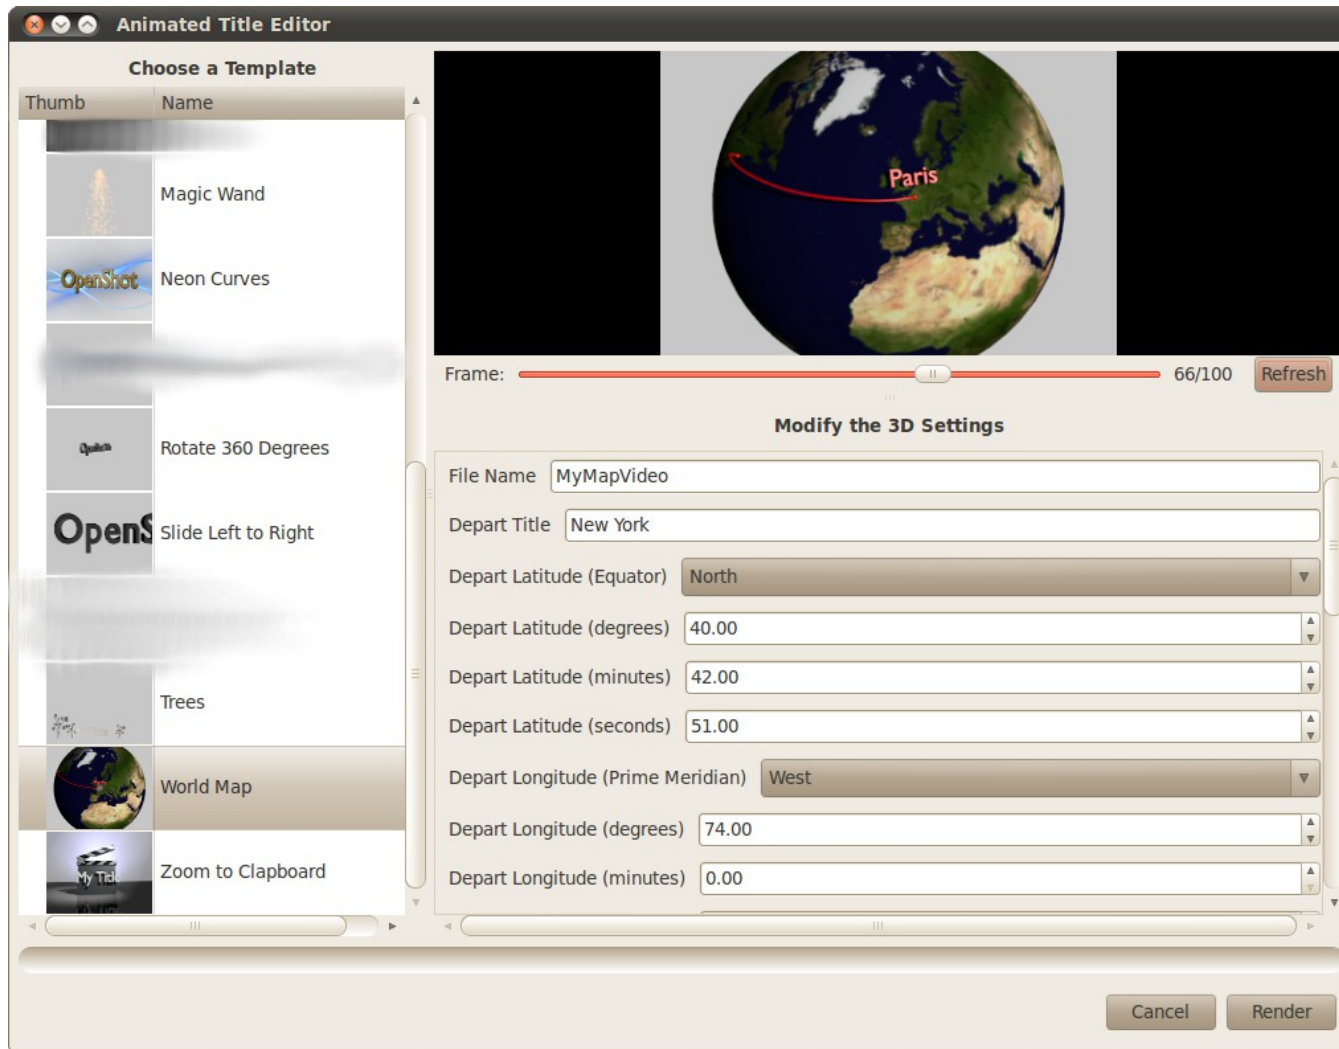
Animated Title Editor

Choose a Template

| Thumb | Name |
|---|---|
| | Magic Wand |
| OpenShot | Neon Curves |
| | Rotate 360 Degrees |
| OpenS | Slide Left to Right |
| | Trees |
| | World Map |
| My Title | Zoom to Clapboard |

Paris

Frame: 66/100 Refresh

Modify the 3D Settings

File Name MyMapVideo
Depart Title New York
Depart Latitude (Equator) North
Depart Latitude (degrees) 40.00
Depart Latitude (minutes) 42.00
Depart Latitude (seconds) 51.00
Depart Longitude (Prime Meridian) West
Depart Longitude (degrees) 74.00
Depart Longitude (minutes) 0.00

Cancel Render